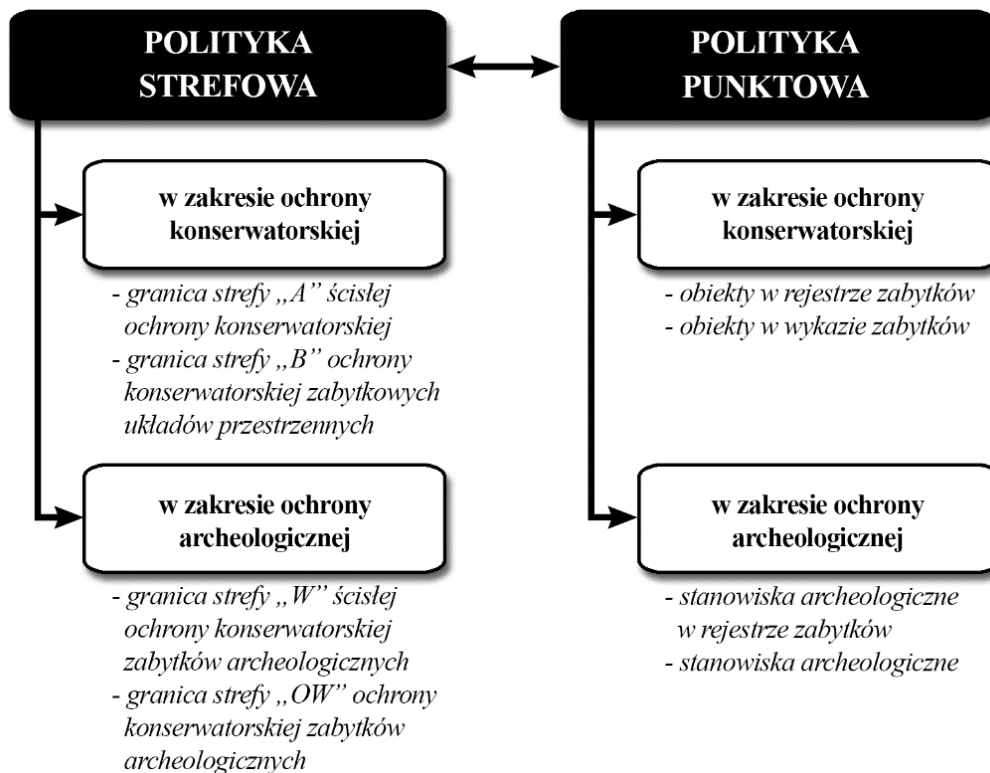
POLITYKA STREFOWA

w zakresie ochrony konserwatorskiej

- granica strefy „A" ścisłej ochrony konserwatorskiej
- granica strefy „B" ochrony konserwatorskiej zabytkowych układów przestrzennych

w zakresie ochrony archeologicznej

- granica strefy „W" ścisłej ochrony konserwatorskiej zabytków archeologicznych
- granica strefy „OW" ochrony konserwatorskiej zabytków archeologicznych

POLITYKA PUNKTOWA

w zakresie ochrony konserwatorskiej

- obiekty w rejestrze zabytków
- obiekty w wykazie zabytków

w zakresie ochrony archeologicznej

- stanowiska archeologiczne w rejestrze zabytków
- stanowiska archeologiczne